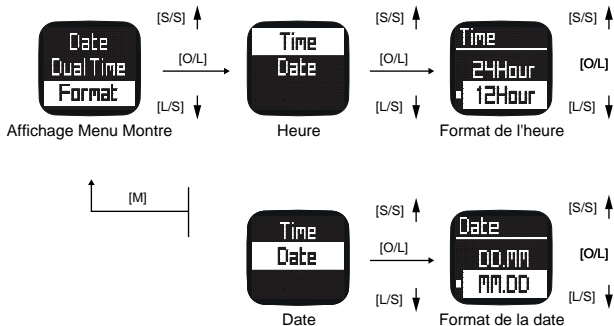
[S/S]

Date
Dual Time
Format

[O/L]

[L/S]

Affichage Menu Montre

Time
Date

Heure

[S/S]

[O/L]

[L/S]

Time
24Hour
12Hour

Format de l'heure

[S/S]

[O/L]

[L/S]

[M]

Time
Date

Date

[S/S]

[O/L]

[L/S]

Date
DD.MM
MM.DD

Format de la date

[S/S]

[O/L]

[L/S]